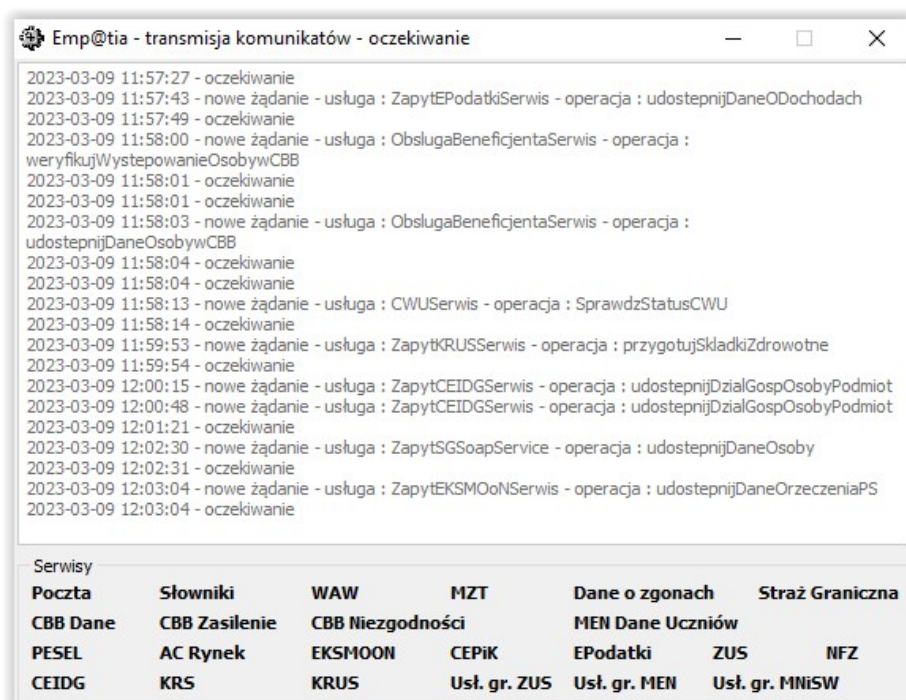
Emp@tia - transmisja komunikatów - oczekiwanie

2023-03-09 11:57:27 - oczekiwanie
2023-03-09 11:57:43 - nowe żądanie - usługa : ZapytEPodatkiSerwis - operacja : udostepnijDaneODochodach
2023-03-09 11:57:49 - oczekiwanie
2023-03-09 11:58:00 - nowe żądanie - usługa : ObslugaBeneficjentaSerwis - operacja : weryfikujWystepowanieOsobywCBB
2023-03-09 11:58:01 - oczekiwanie
2023-03-09 11:58:01 - oczekiwanie
2023-03-09 11:58:03 - nowe żądanie - usługa : ObslugaBeneficjentaSerwis - operacja : udostepnijDaneOsobywCBB
2023-03-09 11:58:04 - oczekiwanie
2023-03-09 11:58:04 - oczekiwanie
2023-03-09 11:58:13 - nowe żądanie - usługa : CWUSerwis - operacja : SprawdzStatusCWU
2023-03-09 11:58:14 - oczekiwanie
2023-03-09 11:59:53 - nowe żądanie - usługa : ZapytKRUSSerwis - operacja : przygotujSkladkiZdrowotne
2023-03-09 11:59:54 - oczekiwanie
2023-03-09 12:00:15 - nowe żądanie - usługa : ZapytCEIDGSerwis - operacja : udostepnijDzialGospOsobyPodmiot
2023-03-09 12:00:48 - nowe żądanie - usługa : ZapytCEIDGSerwis - operacja : udostepnijDzialGospOsobyPodmiot
2023-03-09 12:01:21 - oczekiwanie
2023-03-09 12:02:30 - nowe żądanie - usługa : ZapytSGSoapService - operacja : udostepnijDaneOsoby
2023-03-09 12:02:31 - oczekiwanie
2023-03-09 12:03:04 - nowe żądanie - usługa : ZapytEKSMOoNSerwis - operacja : udostepnijDaneOrzeczeniaPS
2023-03-09 12:03:04 - oczekiwanie

Serwisy
Poczta Słowniki WAW MZT Dane o zgonach Straż Graniczna
CBB Dane CBB Zasilenie CBB Niezgodności MEN Dane Uczniów
PESEL AC Rynek EKSMOON CEPiK EPodatki ZUS NFZ
CEIDG KRS KRUS Usł. gr. ZUS Usł. gr. MEN Usł. gr. MNiSW